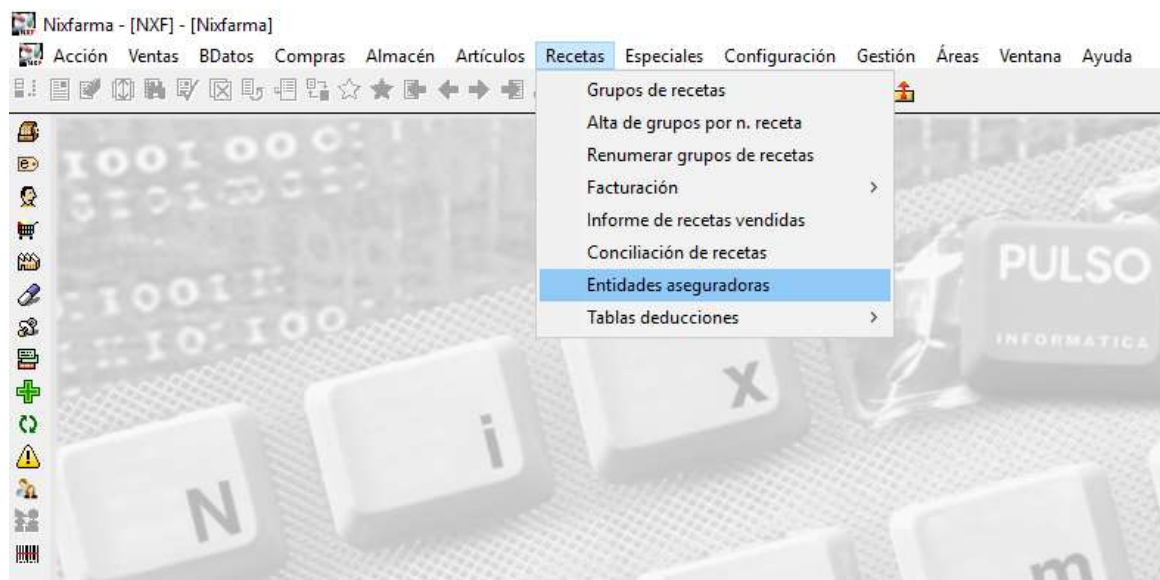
Nixfarma - [NXF] - [Nixfarma]

Acción Ventas BDatos Compras Almacén Artículos Recetas Especiales Configuración Gestión Áreas Ventana Ayuda

Grupos de recetas
Alta de grupos por n. receta
Renumerar grupos de recetas
Facturación >
Informe de recetas vendidas
Conciliación de recetas
Entidades aseguradoras
Tablas deducciones >

1001 00
1001
10 100
PULSO
INFORMATICA
N
i
x
m